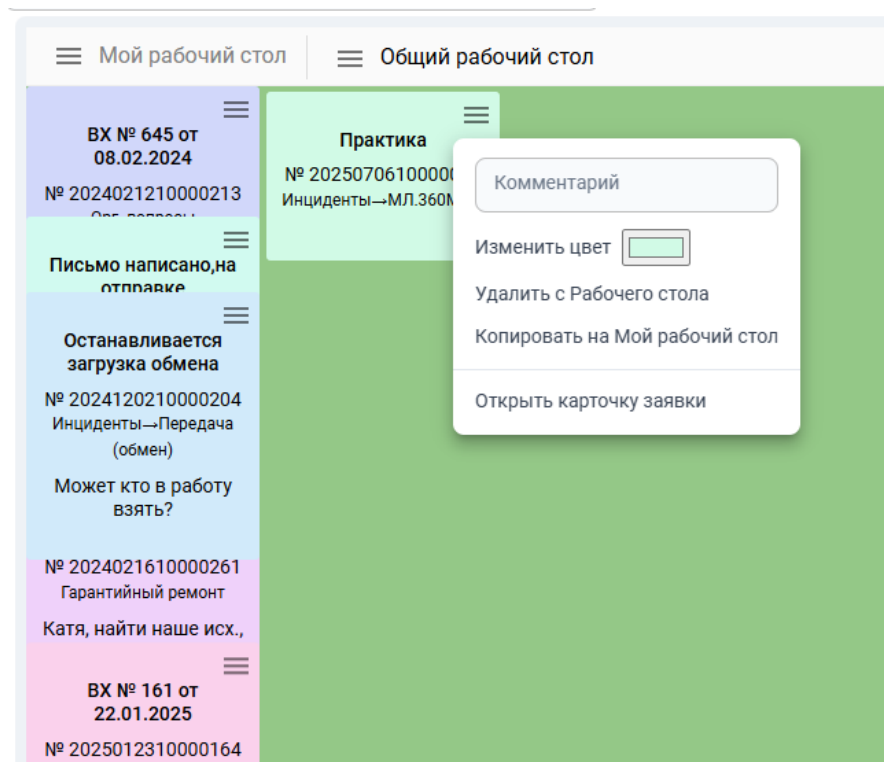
Мой рабочий стол

Общий рабочий стол

ВХ № 645 от 08.02.2024

№ 2024021210000213

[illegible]

Письмо написано,на отправке

Останавливается загрузка обмена

№ 2024120210000204

Инциденты→Передача (обмен)

Может кто в работу взять?

№ 2024021610000261

Гарантийный ремонт

Катя, найти наше исх.,

ВХ № 161 от 22.01.2025

№ 2025012310000164

Практика

№ 20250706100000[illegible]

Инциденты→МЛ.360М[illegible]

Комментарий

Изменить цвет

Удалить с Рабочего стола

Копировать на Мой рабочий стол

Открыть карточку заявки